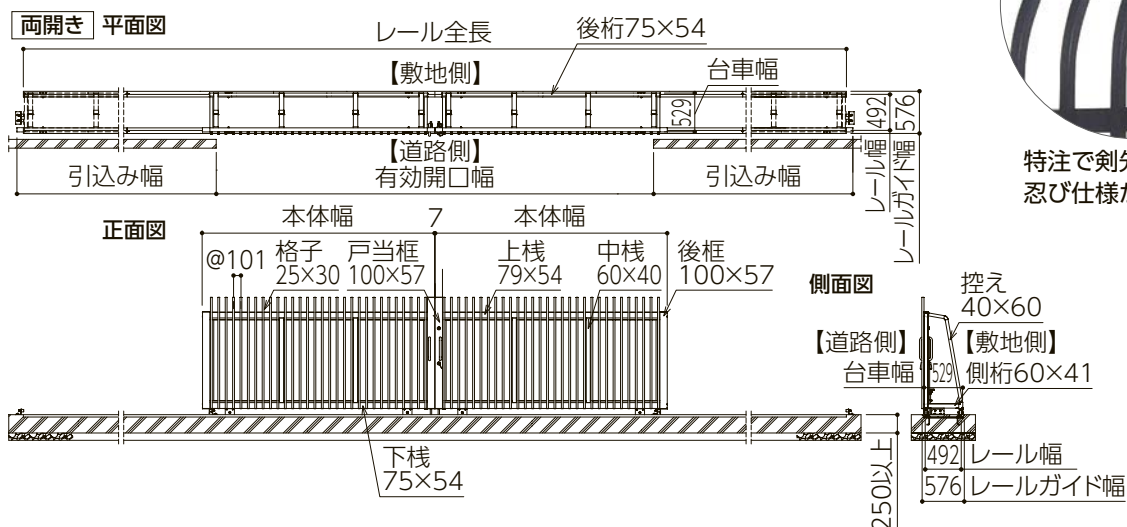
両開き 平面図

レール全長

後桁75×54

【敷地側】

台車幅

529

492

576

【道路側】

引込み幅

有効開口幅

引込み幅

レール幅

レールガイド幅

特注で剣先

忍び仕様が

正面図

本体幅

7

本体幅

@101

格子 25×30

戸当框 100×57

上桟 79×54

中桟 60×40

後框 100×57

下桟 75×54

250以上

側面図

控え 40×60

【道路側】

【敷地側】

台車幅

529

側桁60×41

492 レール幅

576 レールガイド幅